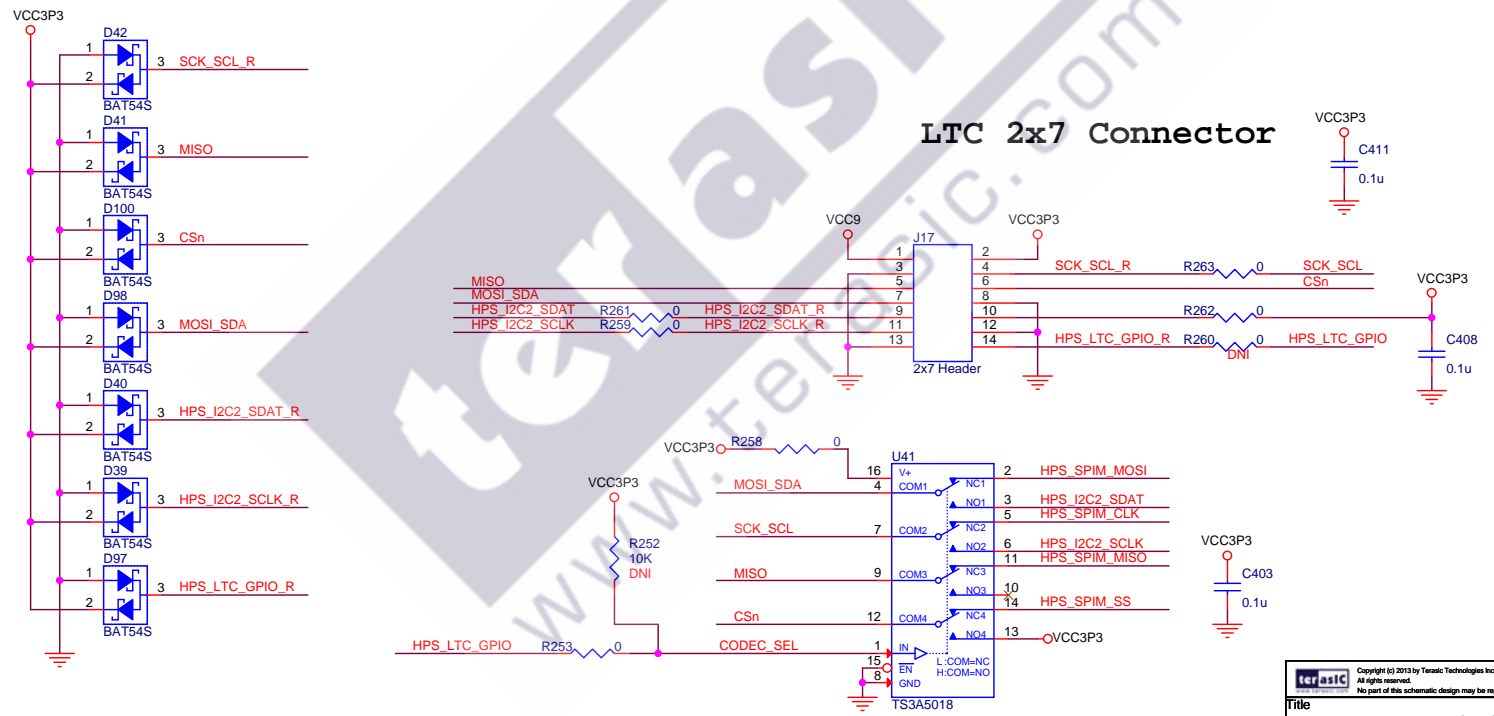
VCC3P3

D42
1
2
3 SCK_SCL_R
BAT54S
D41
1
2
3 MISO
BAT54S
D100
1
2
3 CSn
BAT54S
D98
1
2
3 MOSI_SDA
BAT54S
D40
1
2
3 HPS_I2C2_SDAT_R
BAT54S
D39
1
2
3 HPS_I2C2_SCLK_R
BAT54S
D97
1
2
3 HPS_LTC_GPIO_R
BAT54S

LTC 2x7 Connector

VCC3P3
C411
0.1u

VCC9
VCC3P3
J17
1 2
3 4 SCK_SCL_R R263 0 SCK_SCL
5 6 CSn
7 8
9 10 R262 0
11 12
13 14 HPS_LTC_GPIO_R R260 0 HPS_LTC_GPIO
DNI
2x7 Header
MISO
MOSI_SDA
HPS_I2C2_SDAT R261 0 HPS_I2C2_SDAT_R
HPS_I2C2_SCLK R259 0 HPS_I2C2_SCLK_R

VCC3P3
C408
0.1u

VCC3P3 R258 0
U41
16 V+
MOSI_SDA 4 COM1
NC1 2 HPS_SPIM_MOSI
NO1 3 HPS_I2C2_SDAT
SCK_SCL 7 COM2
NC2 5 HPS_SPIM_CLK
NO2 6 HPS_I2C2_SCLK
MISO 9 COM3
NC3 11 HPS_SPIM_MISO
NO3 10
CSn 12 COM4
NC4 14 HPS_SPIM_SS
NO4 13 VCC3P3
CODEC_SEL 1 IN
15 EN
8 GND
L:COM=NC
H:COM=NO
TS3A5018

VCC3P3
R252
10K
DNI

HPS_LTC_GPIO R253 0

VCC3P3
C403
0.1u

terasIC
Copyright (c) 2013 by Terasic Technologies Inc
All rights reserved.
No part of this schematic design may be re
Title

terasic
www.terasic.com